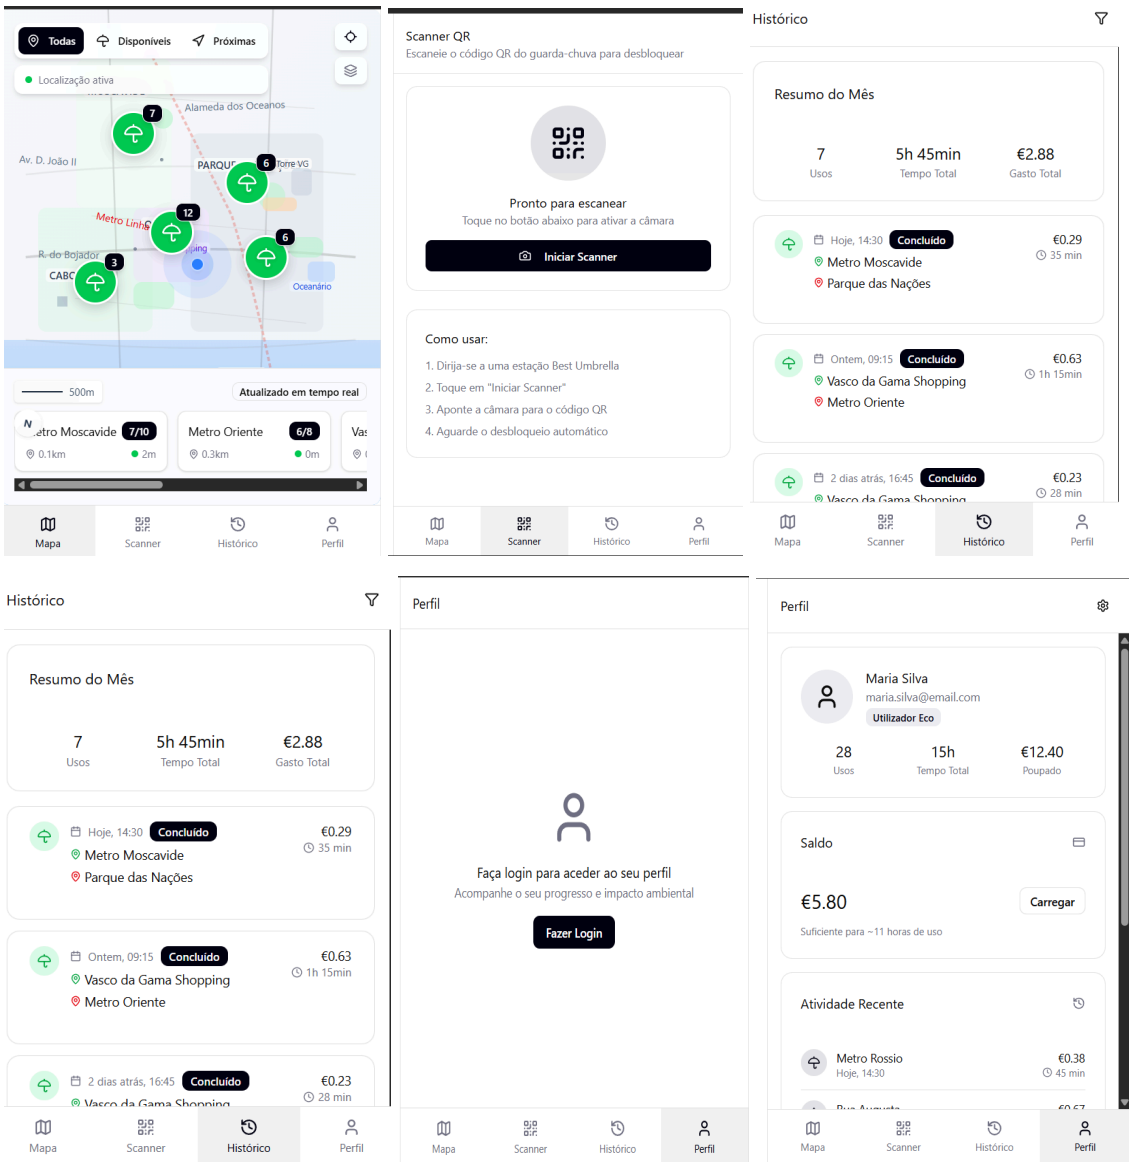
Todas Disponíveis Próximas

Localização ativa

Alameda dos Oceanos

Av. D. João II

PARQUE

Torre VG

Metro Linha

R. do Bojador

CABO

Oceanário

7 6 12 6 3

500m

Atualizado em tempo real

Metro Moscavide 7/10
0.1km 2m

Metro Oriente 6/8
0.3km 0m

Mapa Scanner Histórico Perfil

Scanner QR
Escaneie o código QR do guarda-chuva para desbloquear

Pronto para escanear
Toque no botão abaixo para ativar a câmara

Iniciar Scanner

Como usar:
1. Dirija-se a uma estação Best Umbrella
2. Toque em "Iniciar Scanner"
3. Aponte a câmara para o código QR
4. Aguarde o desbloqueio automático

Mapa Scanner Histórico Perfil

Histórico

Resumo do Mês

7 Usos
5h 45min Tempo Total
€2.88 Gasto Total

Hoje, 14:30 Concluído €0.29
Metro Moscavide 35 min
Parque das Nações

Ontem, 09:15 Concluído €0.63
Vasco da Gama Shopping 1h 15min
Metro Oriente

2 dias atrás, 16:45 Concluído €0.23
Vasco da Gama Shopping 28 min

Mapa Scanner Histórico Perfil

Histórico

Resumo do Mês

7 Usos
5h 45min Tempo Total
€2.88 Gasto Total

Hoje, 14:30 Concluído €0.29
Metro Moscavide 35 min
Parque das Nações

Ontem, 09:15 Concluído €0.63
Vasco da Gama Shopping 1h 15min
Metro Oriente

2 dias atrás, 16:45 Concluído €0.23
Vasco da Gama Shopping 28 min

Mapa Scanner Histórico Perfil

Perfil

Faça login para aceder ao seu perfil
Acompanhe o seu progresso e impacto ambiental

Fazer Login

Mapa Scanner Histórico Perfil

Perfil

Maria Silva
maria.silva@email.com
Utilizador Eco

28 Usos
15h Tempo Total
€12.40 Poupado

Saldo

€5.80
Carregar
Suficiente para ~11 horas de uso

Atividade Recente

Metro Rossio €0.38
Hoje, 14:30 45 min

Rua Augusta €0.67

Mapa Scanner Histórico Perfil